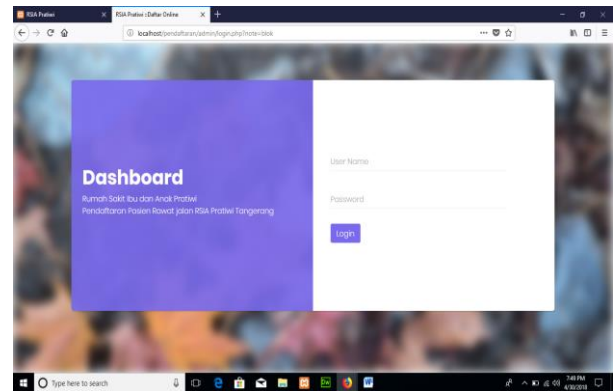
RSIA Pratiwi
RSIA Pratiwi : Daftar Online
localhost/pendaftaran/admin/login.php?note=blok

Dashboard
Rumah Sakit Ibu dan Anak Pratiwi
Pendaftaran Pasien Rawat Jalan RSIA Pratiwi Tangerang

User Name
Password
Login

Type here to search
7:49 PM
4/30/2018